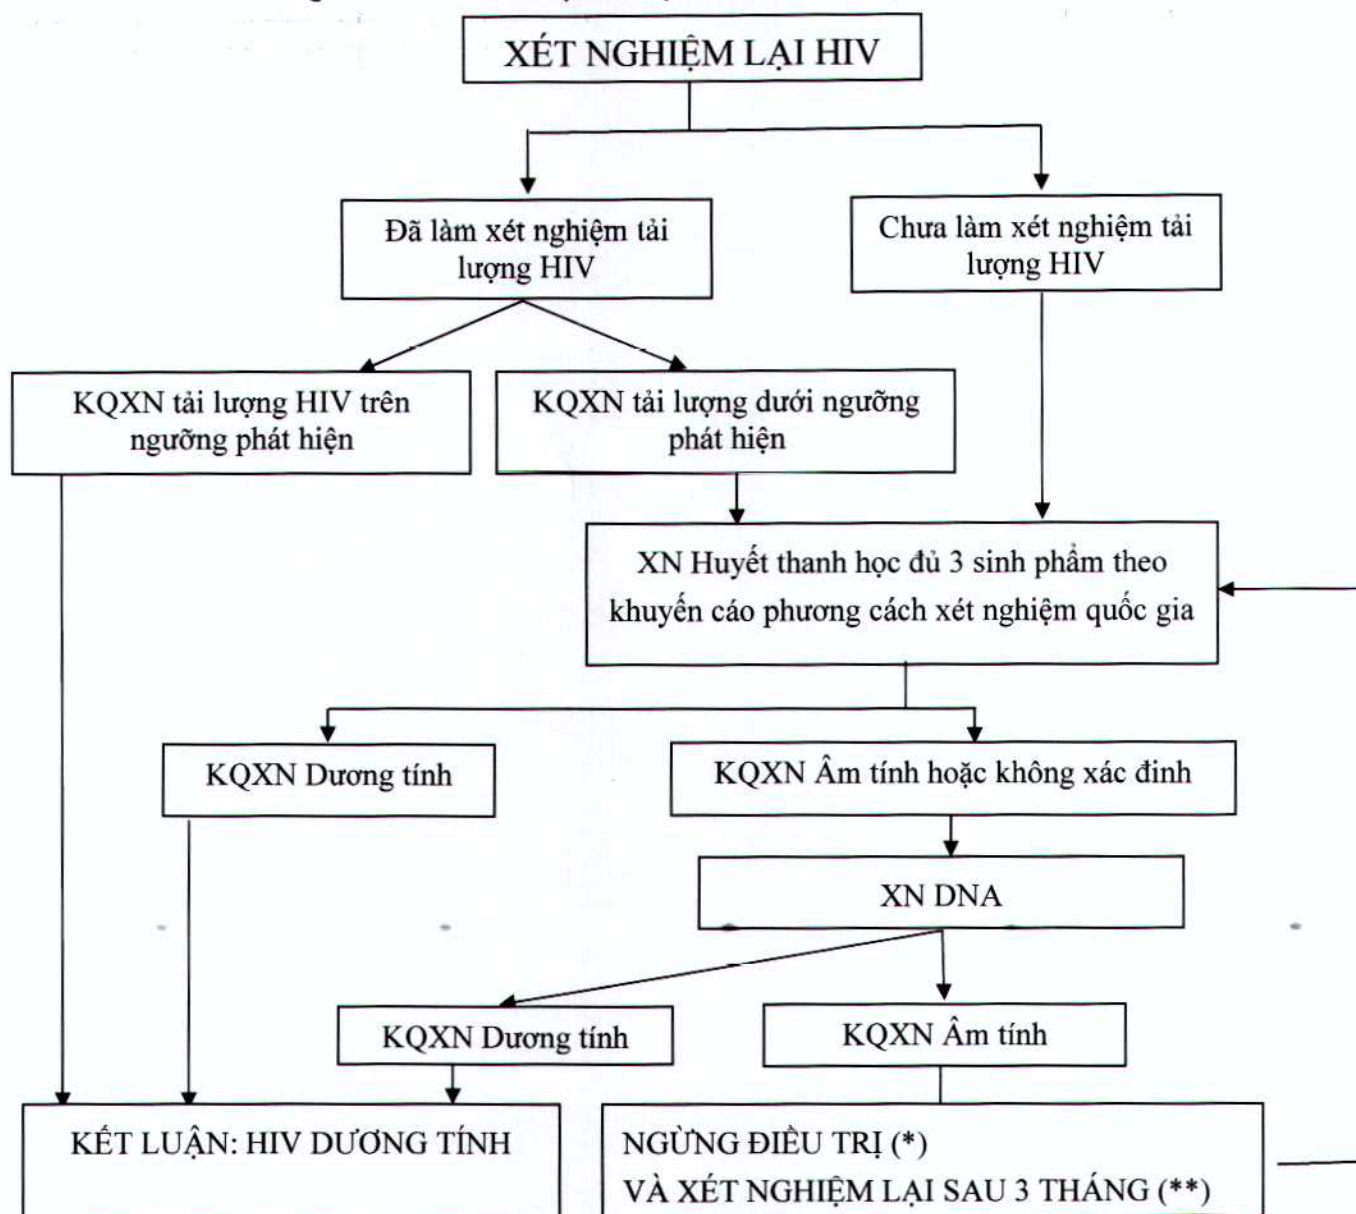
XÉT NGHIỆM LẠI HIV

Đã làm xét nghiệm tải lượng HIV

Chưa làm xét nghiệm tải lượng HIV

KQXN tải lượng HIV trên ngưỡng phát hiện

KQXN tải lượng dưới ngưỡng phát hiện

XN Huyết thanh học đủ 3 sinh phẩm theo khuyến cáo phương cách xét nghiệm quốc gia

KQXN Dương tính

KQXN Âm tính hoặc không xác đinh

XN DNA

KQXN Dương tính

KQXN Âm tính

KẾT LUẬN: HIV DƯƠNG TÍNH

NGỪNG ĐIỀU TRỊ (*)
VÀ XÉT NGHIỆM LẠI SAU 3 THÁNG (**)